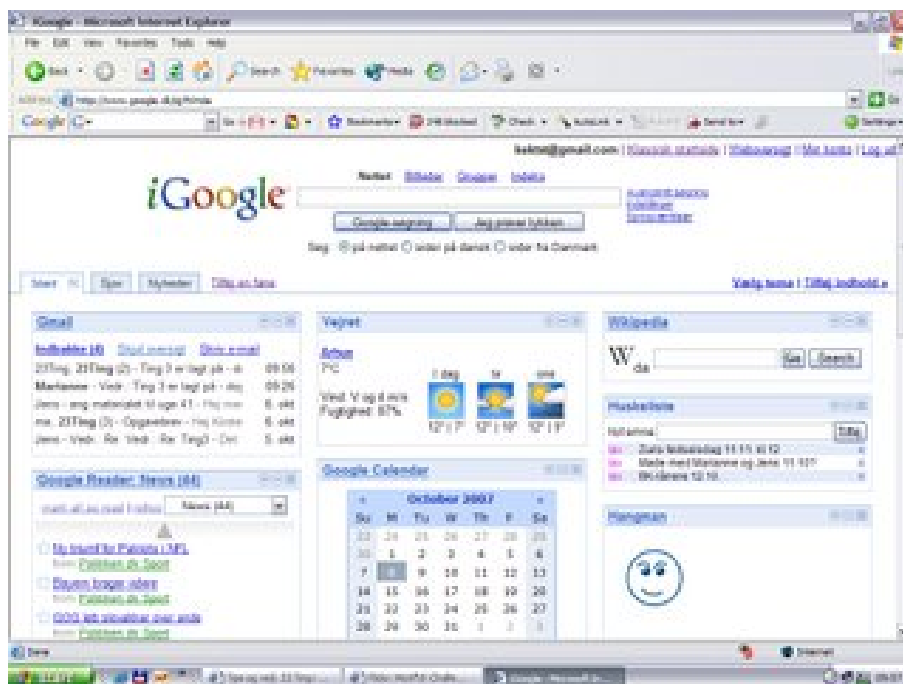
iGoogle - Microsoft Internet Explorer

File Edit View Favorites Tools Help

Back Search Favorites Media

Address http://www.google.dk/ig?hl=da

Google G-

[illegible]@gmail.com | Klassisk startside | Weboversigt | Min konto | Log ud

iGoogle

Nettet Billeder Grupper Indeks

Google-søgning Jeg prøver lykken

Søg: på nettet sider på dansk sider fra Danmark

Start Spor Nyheder Tilføj en fane

Vælg tema | Tilføj indhold »

Gmail

Indbakke (4) Skriv besked Skriv e-mail

Marianne - Vedr. Ting 3 er lagt på - 09:26

Jens - ang materialet til uge 41 - 6. okt

Jens - Vedr. Re: Vedr. Re: Ting3 - 5. okt

Google Reader: News (44)

News (44)

Ny trusel for Patriots i NFL

Politiken.dk: Sport

Bayern trager sejren

Politiken.dk: Sport

Vejret

Århus

9°C

Vind: V og 4 m/s

Fugtighed: 87%

I dag

12° | 7° 12° | 10° 12° | 9°

Google Calendar

October 2007

| Su | M | Tu | W | Th | F | Sa |
|---|---|---|---|---|---|---|
| 23 | 24 | 25 | 26 | 27 | 28 | 29 |
| 30 | 1 | 2 | 3 | 4 | 5 | 6 |
| 7 | 8 | 9 | 10 | 11 | 12 | 13 |
| 14 | 15 | 16 | 17 | 18 | 19 | 20 |
| 21 | 22 | 23 | 24 | 25 | 26 | 27 |
| 28 | 29 | 30 | 31 | 1 | 2 | 3 |

Wikipedia

W da

Go Search

Huskeliste

Tilføj

Møde med Marianne og Jens 11.10

Hangman

Done Internet